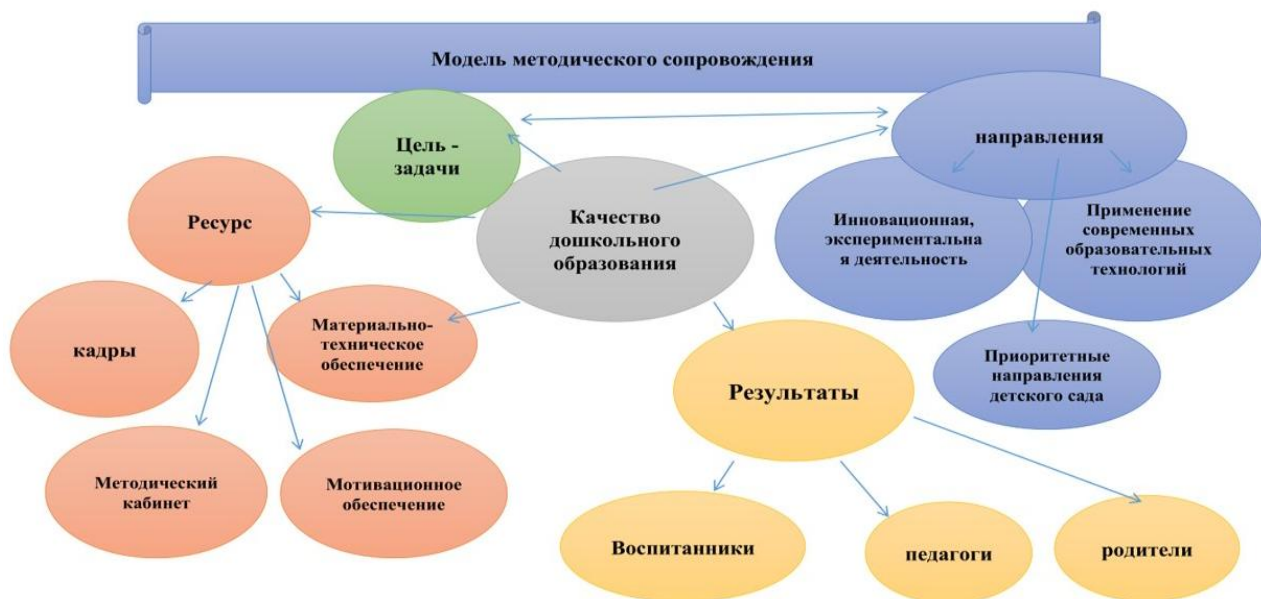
Модель методического сопровождения

Цель - задачи

направления

Ресурс

Качество дошкольного образования

Инновационная, экспериментальна я деятельность

Применение современных образовательных технологий

кадры

Материально-техническое обеспечение

Приоритетные направления детского сада

Результаты

Методический кабинет

Мотивационное обеспечение

Воспитанники

педагоги

родители